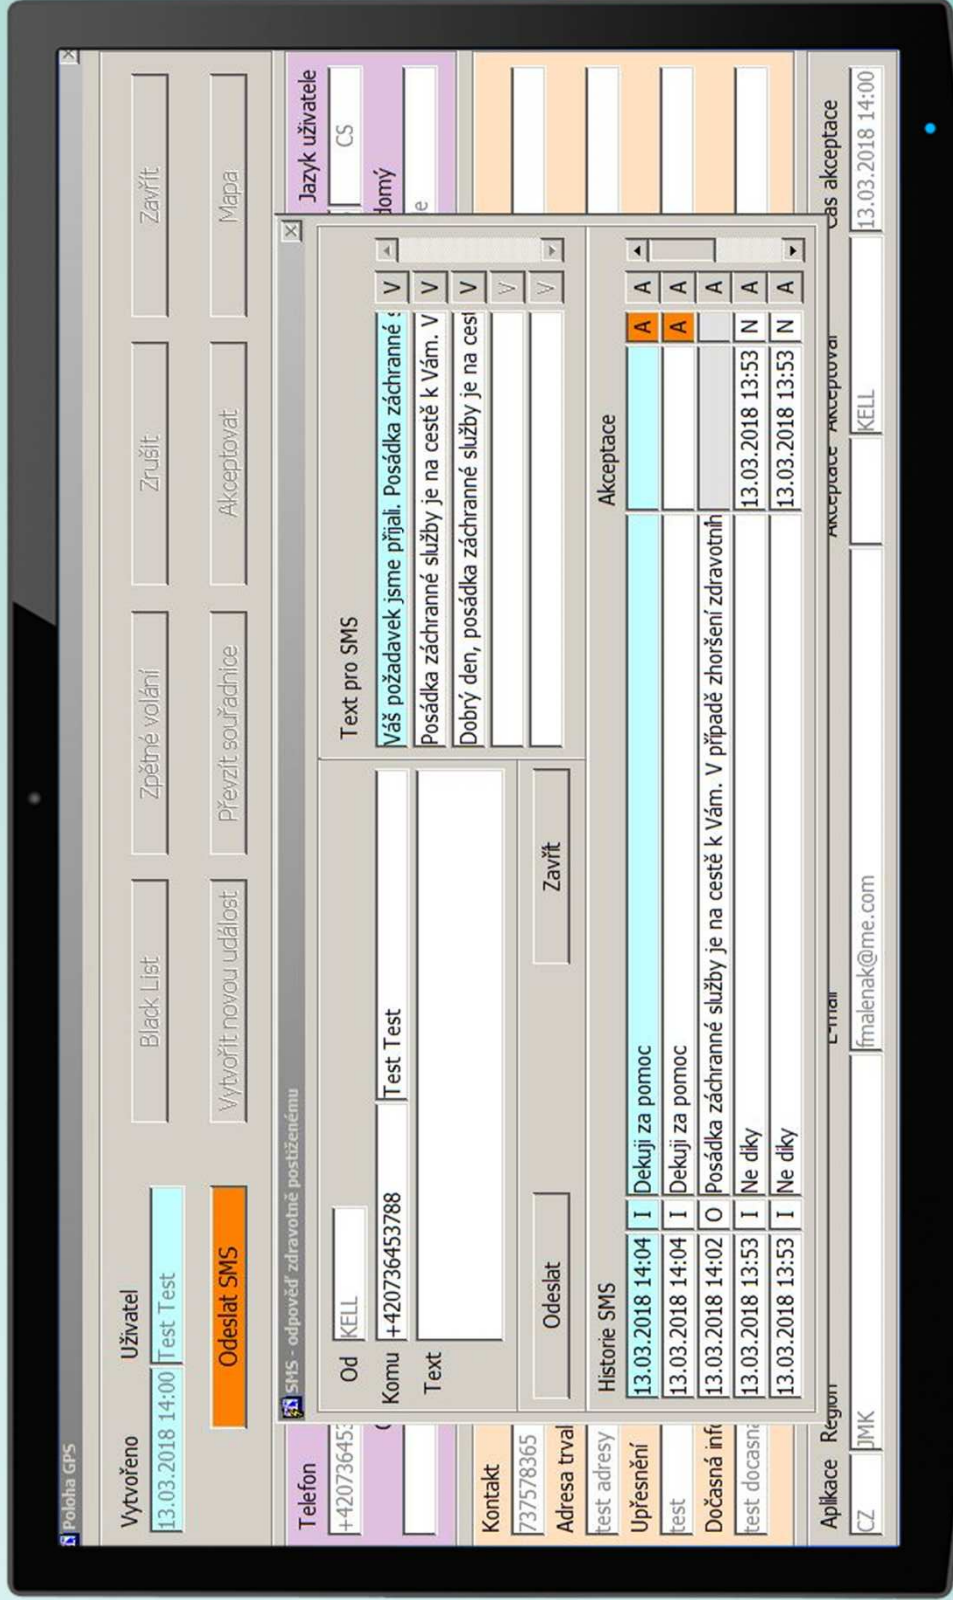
Poloha GPS

Vytvořeno
13.03.2018 14:00
Uživatel
Test Test
Odeslat SMS
Black List
Vytvořit novou událost
Zpětné volání
Převzít souřadnice
Zrušit
Akceptovat
Zavřít
Mapa

Telefon
+42073645
Jazyk uživatele
CS
Kontakt
737578365
Adresa trval
test adresy
Upřesnění
test
Dočasná inf
test docasna
Aplikace
CZ
Region
JMK
E-mail
fmalenak@me.com
Akceptace
Akceptoval
KELL
Čas akceptace
13.03.2018 14:00

SMS - odpověď zdravotně postiženému

Od
KELL
Komu
+420736453788
Test Test
Text
Odeslat
Zavřít

Text pro SMS
| | |
|---|---|
| Váš požadavek jsme přijali. Posádka záchranné s | V |
| Posádka záchranné služby je na cestě k Vám. V | V |
| Dobrý den, posádka záchranné služby je na cest | V |
| | V |
| | V |

Historie SMS
Akceptace
| | | | | | |
|---|---|---|---|---|---|
| 13.03.2018 14:04 | I | Dekuji za pomoc | | A | A |
| 13.03.2018 14:04 | I | Dekuji za pomoc | | A | A |
| 13.03.2018 14:02 | O | Posádka záchranné služby je na cestě k Vám. V případě zhoršení zdravotníh | | | A |
| 13.03.2018 13:53 | I | Ne diky | 13.03.2018 13:53 | N | A |
| 13.03.2018 13:53 | I | Ne diky | 13.03.2018 13:53 | N | A |